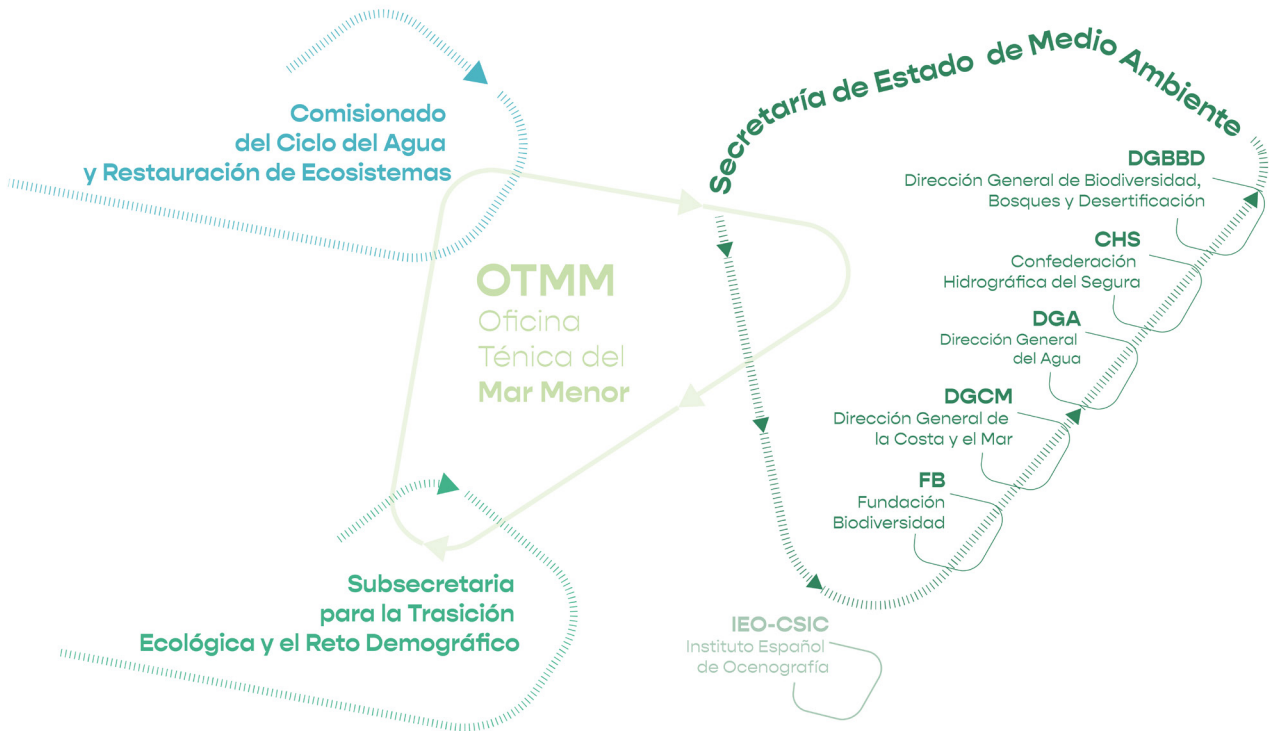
Comisionado
del Ciclo del Agua
y Restauración de Ecosistemas

Secretaría de Estado de Medio Ambiente

DGBBD
Dirección General de Biodiversidad, Bosques y Desertificación

CHS
Confederación Hidrográfica del Segura

DGA
Dirección General del Agua

DGCM
Dirección General de la Costa y el Mar

FB
Fundación Biodiversidad

OTMM
Oficina
Ténica del
Mar Menor

Subsecretaria
para la Trasición
Ecológica y el Reto Demográfico

IEO-CSIC
Instituto Español de Ocenografía